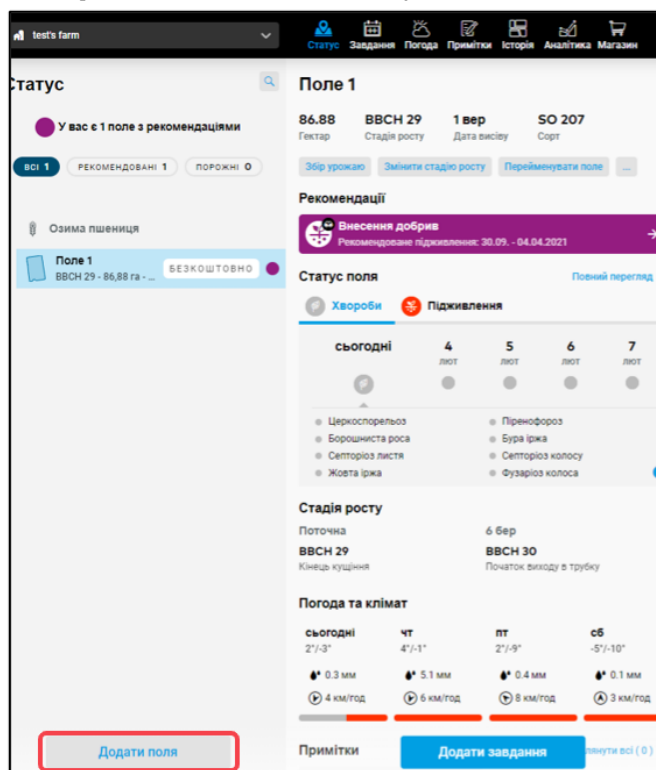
test's farm

Статус Завдання Погода Примітки Історія Аналітика Магазин

Статус

У вас є 1 поле з рекомендаціями

ВСІ 1 РЕКОМЕНДОВАНІ 1 ПОРОЖНІ 0

Озима пшениця

Поле 1
BBCH 29 - 86,88 га - ... БЕЗКОШТОВНО

Поле 1

86.88 Гектар
BBCH 29 Стадія росту
1 вер Дата висіву
SO 207 Сорт

Збір урожаю Змінити стадію росту Перейменувати поле ...

Рекомендації

Внесення добрив
Рекомендоване підживлення: 30.09. - 04.04.2021

Статус поля Повний перегляд

Хвороби Підживлення

сьогодні 4 лют 5 лют 6 лют 7 лют

Церкоспорельоз
Борошниста роса
Септоріоз листя
Жовта іржа
Піренофороз
Бура іржа
Септоріоз колосу
Фузаріоз колоса

Стадія росту

Поточна
BBCH 29
Кінець кущіння

6 бер
BBCH 30
Початок виходу в трубку

Погода та клімат

сьогодні 2°/-3° 0.3 мм 4 км/год
чт 4°/-1° 5.1 мм 6 км/год
пт 2°/-9° 0.4 мм 8 км/год
сб -5°/-10° 0.1 мм 3 км/год

Додати поля

Примітки

Додати завдання

лянути всі ( 0 )